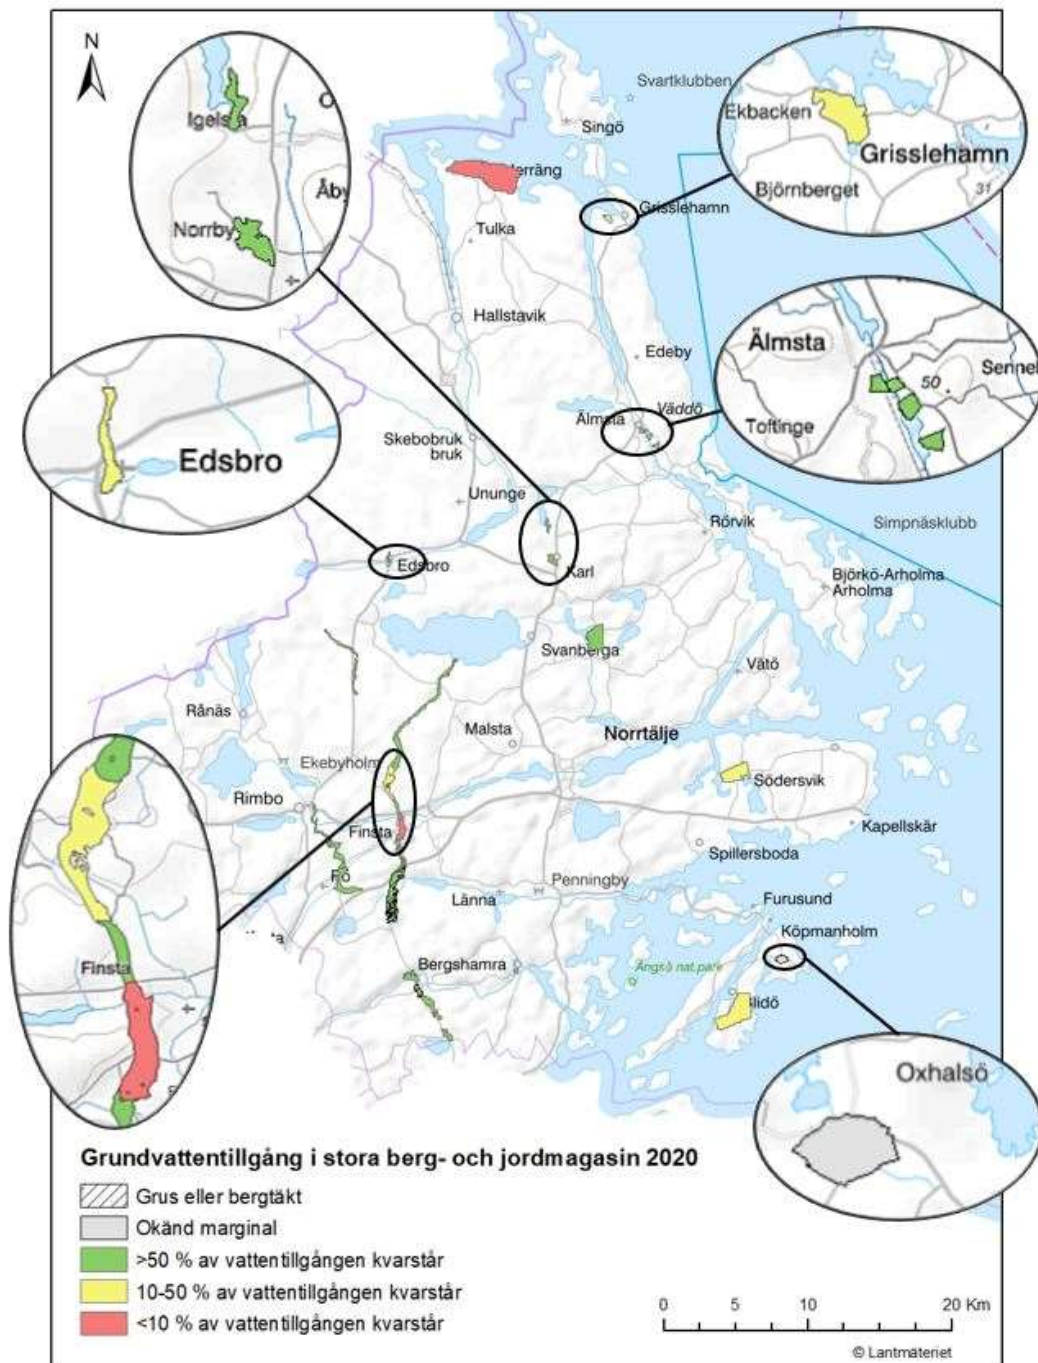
N

Igelsta
Norrby
Åby

Svartklubben
Singö
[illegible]erräng
Tulka
Grisslehamn
Hallstavik
Edeby
Älmsta
Väddö
Skebobruk bruk
Ununge
Rörvik
Simpnäsklubb
Edsbro
Karl
Björkö-Arholma Arholma
Svanberga
Vätö
Rånäs
Malsta
Norrtälje
Ekebyholm
Rimbo
Södersvik
Finsta
Kapellskär
Fö
Spillersboda
Penningby
Länna
Furusund
Köpmanholm
Bergshamra
Ängsö nat.park
Blidö

Ekbacken
Grisslehamn
Björnberget
31

Älmsta
Sennel
50
Toftinge

Edsbro

Finsta

Oxhalsö

Grundvattentillgång i stora berg- och jordmagasin 2020
Grus eller bergtäkt
Okänd marginal
>50 % av vattentillgången kvarstår
10-50 % av vattentillgången kvarstår
<10 % av vattentillgången kvarstår

0 5 10 20 Km
© Lantmäteriet